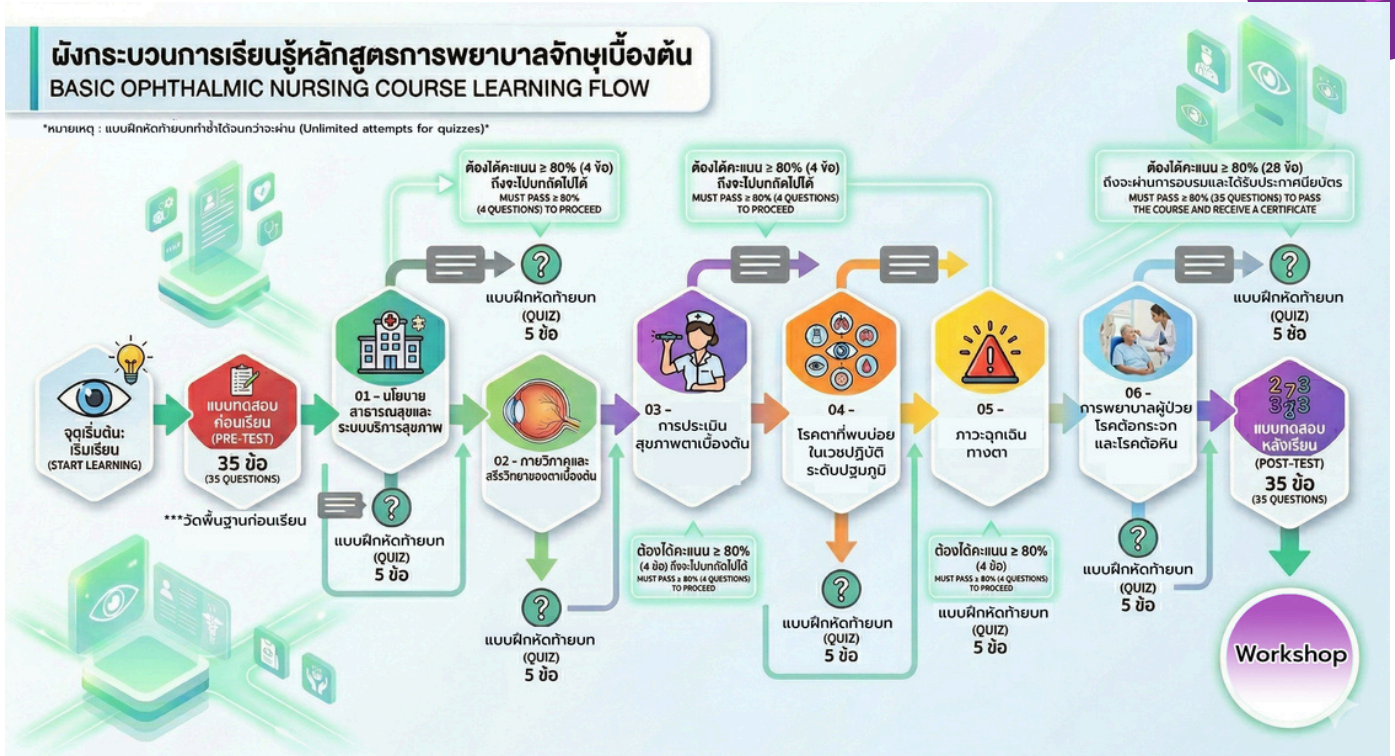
ผังกระบวนการเรียนรู้หลักสูตรการพยาบาลจักษุเบื้องต้น
BASIC OPHTHALMIC NURSING COURSE LEARNING FLOW

*หมายเหตุ : แบบฝึกหัดท้ายบททำซ้ำได้จนกว่าจะผ่าน (Unlimited attempts for quizzes)*

จุดเริ่มต้น: เริ่มเรียน
(START LEARNING)

แบบทดสอบก่อนเรียน
(PRE-TEST)
35 ข้อ
(35 QUESTIONS)
***วัดพื้นฐานก่อนเรียน

01 - นโยบายสาธารณสุขและระบบบริการสุขภาพ

แบบฝึกหัดท้ายบท
(QUIZ)
5 ข้อ

ต้องได้คะแนน ≥ 80% (4 ข้อ) ถึงจะไปบทถัดไปได้
MUST PASS ≥ 80% (4 QUESTIONS) TO PROCEED

แบบฝึกหัดท้ายบท
(QUIZ)
5 ข้อ

02 - กายวิภาคและสรีรวิทยาของตาเบื้องต้น

แบบฝึกหัดท้ายบท
(QUIZ)
5 ข้อ

03 - การประเมินสุขภาพตาเบื้องต้น

ต้องได้คะแนน ≥ 80% (4 ข้อ) ถึงจะไปบทถัดไปได้
MUST PASS ≥ 80% (4 QUESTIONS) TO PROCEED

ต้องได้คะแนน ≥ 80% (4 ข้อ) ถึงจะไปบทถัดไปได้
MUST PASS ≥ 80% (4 QUESTIONS) TO PROCEED

04 - โรคตาที่พบบ่อยในเวชปฏิบัติระดับปฐมภูมิ

แบบฝึกหัดท้ายบท
(QUIZ)
5 ข้อ

05 - ภาวะฉุกเฉินทางตา

ต้องได้คะแนน ≥ 80% (4 ข้อ)
MUST PASS ≥ 80% (4 QUESTIONS) TO PROCEED

แบบฝึกหัดท้ายบท
(QUIZ)
5 ข้อ

06 - การพยาบาลผู้ป่วยโรคต้อกระจกและโรคต้อหิน

แบบฝึกหัดท้ายบท
(QUIZ)
5 ข้อ

ต้องได้คะแนน ≥ 80% (28 ข้อ) ถึงจะผ่านการอบรมและได้รับประกาศนียบัตร
MUST PASS ≥ 80% (35 QUESTIONS) TO PASS THE COURSE AND RECEIVE A CERTIFICATE

แบบฝึกหัดท้ายบท
(QUIZ)
5 ข้อ

แบบทดสอบหลังเรียน
(POST-TEST)
35 ข้อ
(35 QUESTIONS)

Workshop